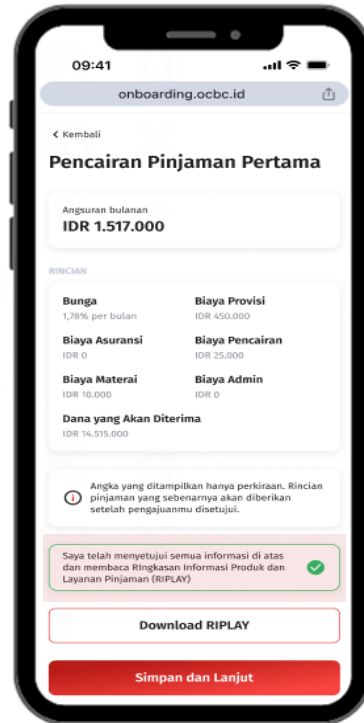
09:41

onboarding.ocbc.id

< Kembali

Pencairan Pinjaman Pertama

Angsuran bulanan
IDR 1.517.000

RINCIAN

Bunga
1,78% per bulan

Biaya Provisi
IDR 450.000

Biaya Asuransi
IDR 0

Biaya Pencairan
IDR 25.000

Biaya Materai
IDR 10.000

Biaya Admin
IDR 0

Dana yang Akan Diterima
IDR 14.515.000

Angka yang ditampilkan hanya perkiraan. Rincian pinjaman yang sebenarnya akan diberikan setelah pengajuanmu disetujui.

Saya telah menyetujui semua informasi di atas dan membaca Ringkasan Informasi Produk dan Layanan Pinjaman (RIPLAY)

Download RIPLAY

Simpan dan Lanjut